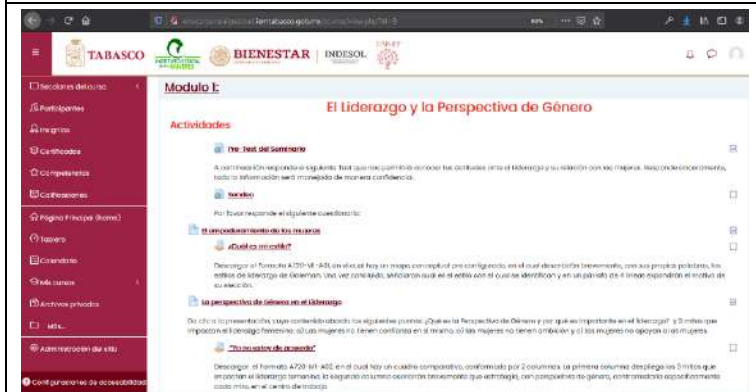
TABASCO

BIENESTAR | INDESOL

Secciones del curso

Participantes

Insignias

Certificados

Competencias

Calificaciones

Página Principal (home)

Tablero

Calendario

Mis cursos

Archivos privados

Más...

Administración del sitio

Modulo 1:

El Liderazgo y la Perspectiva de Género

Actividades

Pre-Test del Seminario

A continuación responde el siguiente Test que nos permitirá conocer las actitudes ante el liderazgo y su relación con las mujeres. Responde sinceramente, toda la información será manejada de manera confidencial.

Sondeo

Por favor responde el siguiente cuestionario:

El empoderamiento de las mujeres

¿Cuál es mi estilo?

Descargar el Formato A720-M1-A01, en él, el hay un mapa conceptual pre configurado, en el cual describirán brevemente, con sus propias palabras, los estilos de liderazgo de Goleman. Una vez concluido, señalaran cual es el estilo con el que se identifican y en un párrafo de 4 líneas expondrán el motivo de su elección.

La perspectiva de Género en el liderazgo

De clic a la presentación, cuyo contenido aborda los siguientes puntos: ¿Qué es la Perspectiva de Género y por qué es importante en el liderazgo? y 3 mitos que impactan el liderazgo femenino: a) Las mujeres no tienen confianza en sí mismas, b) Las mujeres no tienen ambición y c) las mujeres no apoyan a las mujeres.

"No me salgo del pasado"

Descargar el Formato A720-M1-A02, en el cual hay un cuadro comparativo, conformado por 2 columnas. La primera columna despliega los 3 mitos que impactan el liderazgo femenino, la segunda se tienen que describir brevemente (que estrategia), con perspectiva de género, contrarrestaria específicamente cada mito, en el centro de trabajo.